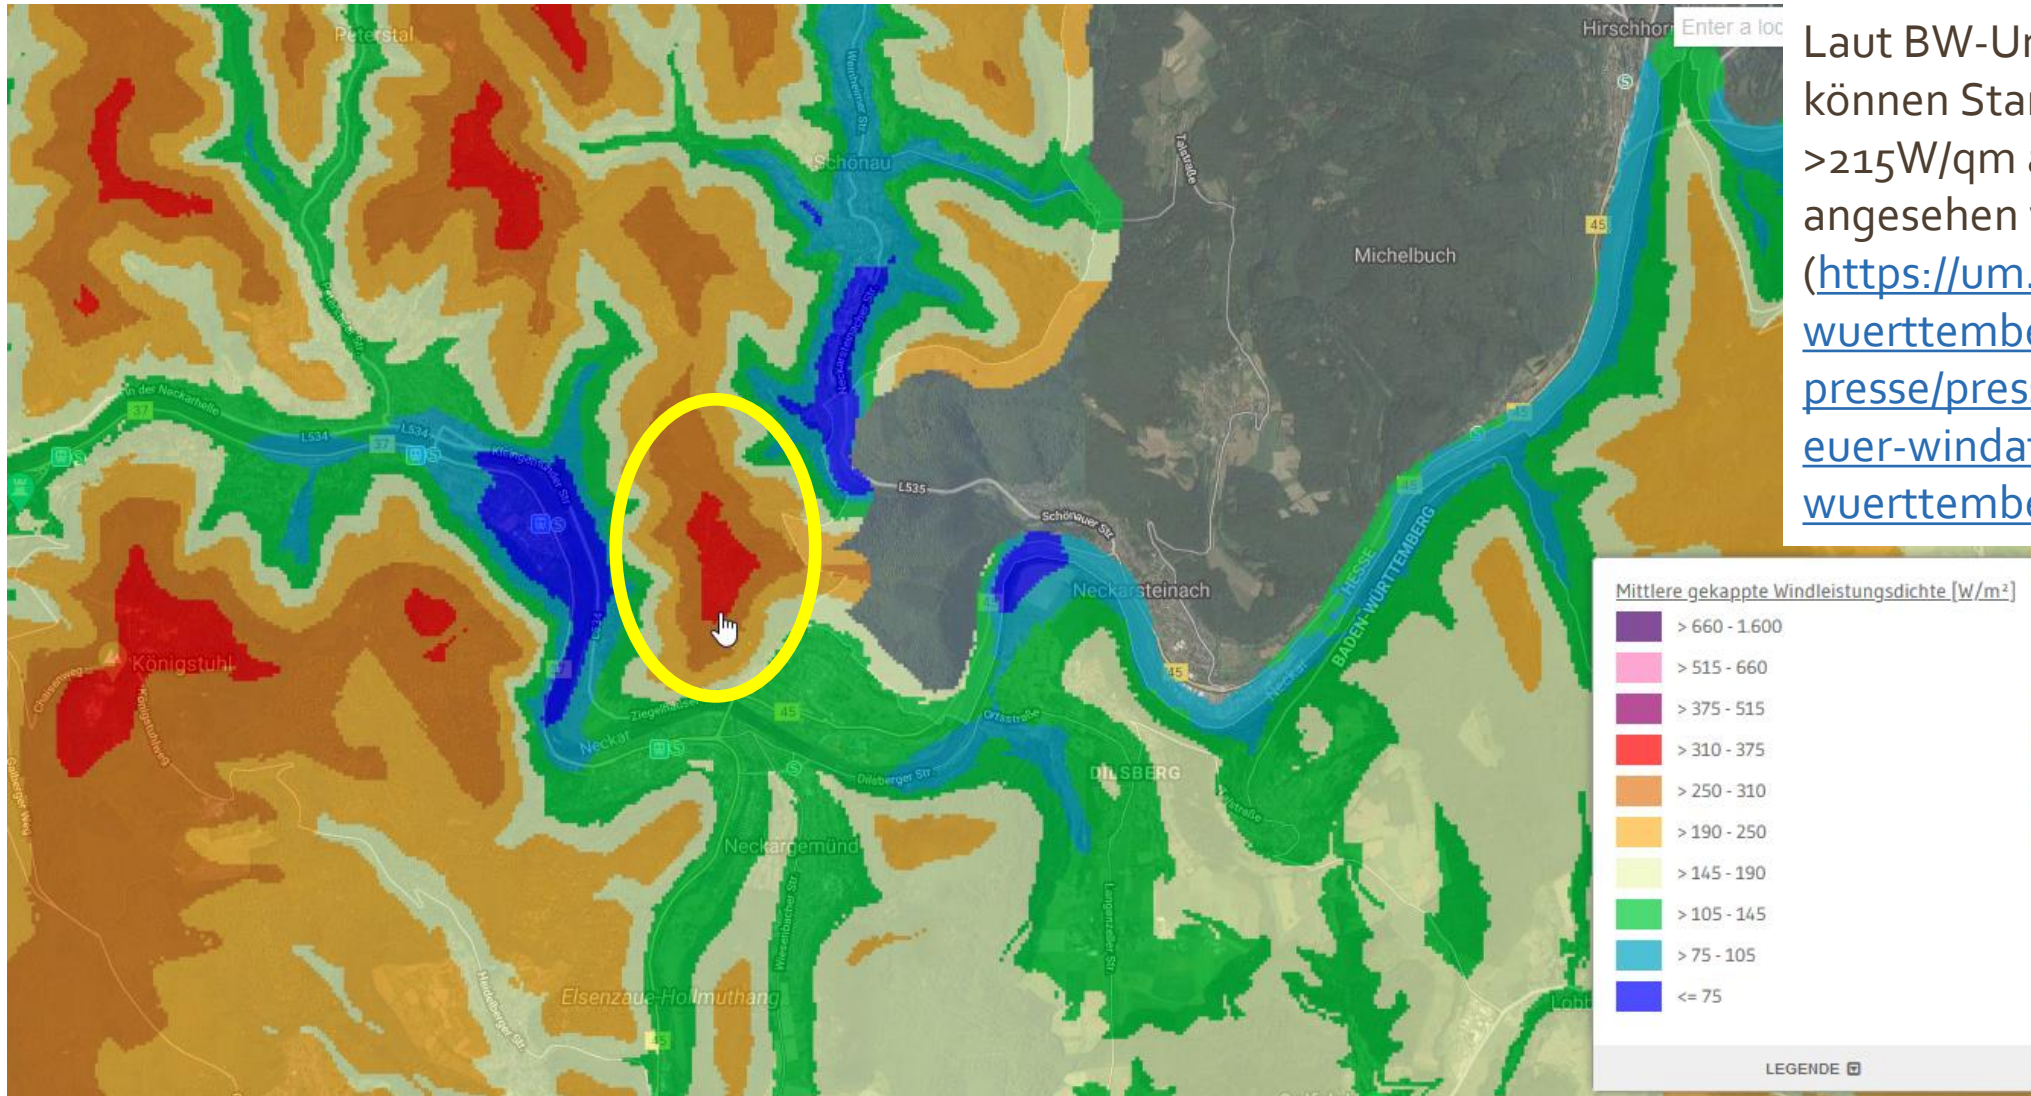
Peterstal
Schönau
Hirschhorn
Enter a loc
Michelbuch
Talstraße
An der Neckarhelle
L534
L534
37
37
Kleingemünder Str.
L535
Schönauer Str.
Neckarsteinach
Königstuhl
Ziegelhäuser
Neckar
45
45
45
45
Ortsstraße
Dilsberger Str.
DILSBERG
HESSE
BADEN-WÜRTTEMBERG
Neckar
Neckargemünd
Elsenzaue-Hollmuthang
Langenzeller Str.
Wiesenbacher Str.
Heidelberger Str.
Königstuhlweg
Gaiberger Weg

Laut BW-Ur
können Sta
>215W/qm
angesehen
(https://um.
wuerttemb
presse/pres
euer-winda
wuerttemb

Mittlere gekappte Windleistungsdichte [W/m²]
> 660 - 1.600
> 515 - 660
> 375 - 515
> 310 - 375
> 250 - 310
> 190 - 250
> 145 - 190
> 105 - 145
> 75 - 105
<= 75
LEGENDE